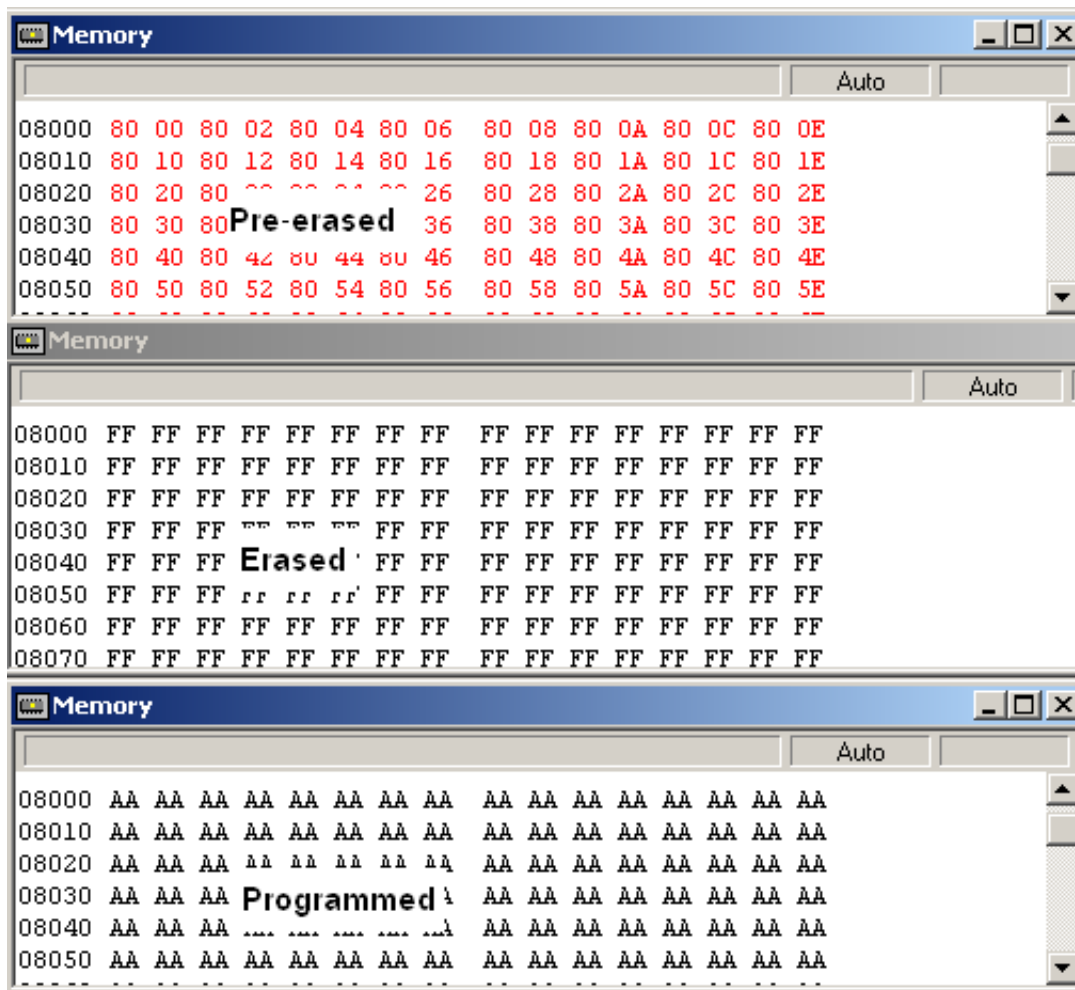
Memory

Auto

08000 80 00 80 02 80 04 80 06 80 08 80 0A 80 0C 80 0E
08010 80 10 80 12 80 14 80 16 80 18 80 1A 80 1C 80 1E
08020 80 20 80 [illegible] 26 80 28 80 2A 80 2C 80 2E
08030 80 30 80 Pre-erased 36 80 38 80 3A 80 3C 80 3E
08040 80 40 80 42 80 44 80 46 80 48 80 4A 80 4C 80 4E
08050 80 50 80 52 80 54 80 56 80 58 80 5A 80 5C 80 5E

Memory

Auto

08000 FF FF FF FF FF FF FF FF FF FF FF FF FF FF FF FF
08010 FF FF FF FF FF FF FF FF FF FF FF FF FF FF FF FF
08020 FF FF FF FF FF FF FF FF FF FF FF FF FF FF FF FF
08030 FF FF FF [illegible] FF FF FF FF FF FF FF FF FF FF
08040 FF FF FF Erased FF FF FF FF FF FF FF FF FF FF
08050 FF FF FF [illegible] FF FF FF FF FF FF FF FF FF FF
08060 FF FF FF FF FF FF FF FF FF FF FF FF FF FF FF FF
08070 FF FF FF FF FF FF FF FF FF FF FF FF FF FF FF FF

Memory

Auto

08000 AA AA AA AA AA AA AA AA AA AA AA AA AA AA AA AA
08010 AA AA AA AA AA AA AA AA AA AA AA AA AA AA AA AA
08020 AA AA AA AA AA AA AA AA AA AA AA AA AA AA AA AA
08030 AA AA AA Programmed AA AA AA AA AA AA AA AA
08040 AA AA AA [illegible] AA AA AA AA AA AA AA AA
08050 AA AA AA AA AA AA AA AA AA AA AA AA AA AA AA AA